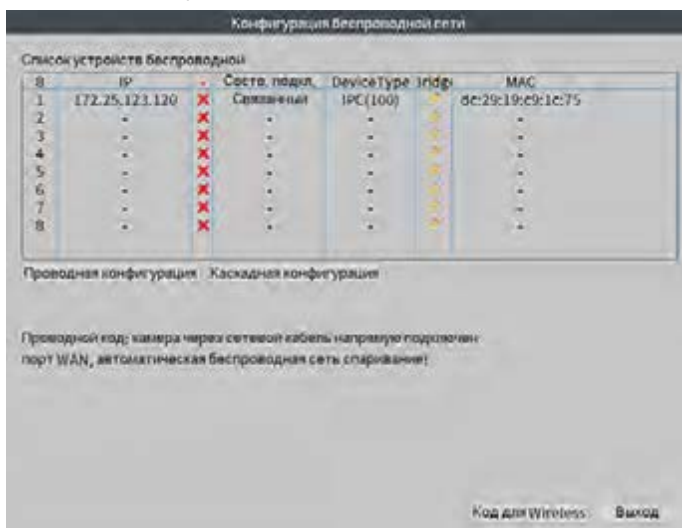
Конфигурация беспроводной сети

Список устройств беспроводной

| 8 | IP | - | Состо. подкл. | DeviceType | Bridge | MAC |
|---|---|---|---|---|---|---|
| 1 | 172.25.123.120 | ✕ | Связанный | IPC(100) | | de:29:19:e9:1e:75 |
| 2 | - | ✕ | - | - | | - |
| 3 | - | ✕ | - | - | | - |
| 4 | - | ✕ | - | - | | - |
| 5 | - | ✕ | - | - | | - |
| 6 | - | ✕ | - | - | | - |
| 7 | - | ✕ | - | - | | - |
| 8 | - | ✕ | - | - | | - |

Проводная конфигурация Каскадная конфигурация

Проводной код: камера через сетевой кабель напрямую подключен порт WAN, автоматическая беспроводная сеть спаривание)

Код для Wireless Выход